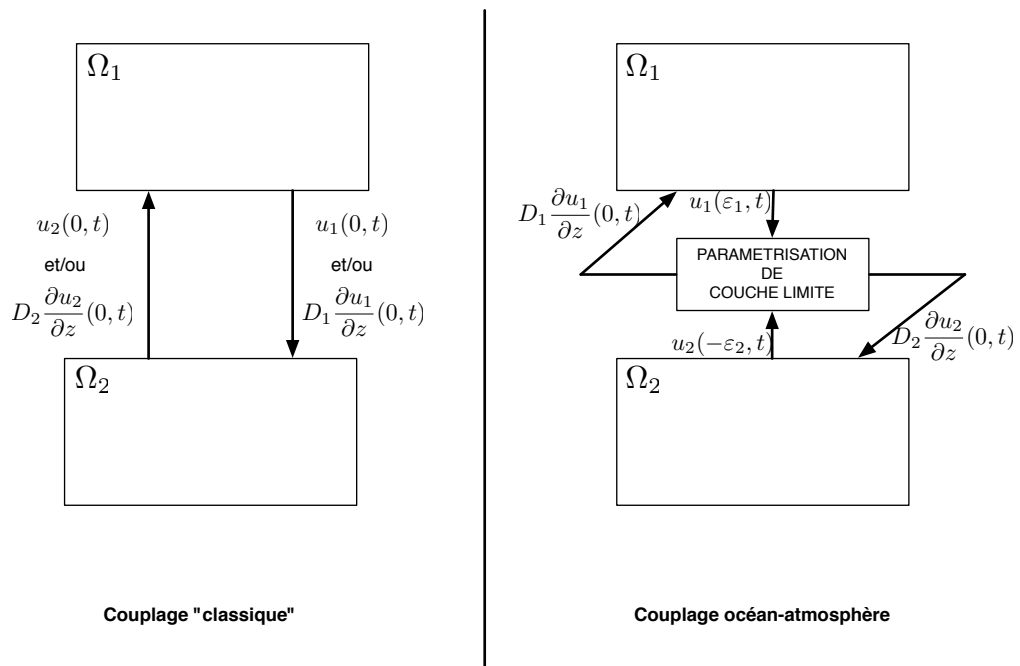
$\Omega_1$

$u_2(0,t)$

et/ou

$D_2 \frac{\partial u_2}{\partial z}(0,t)$

$u_1(0,t)$

et/ou

$D_1 \frac{\partial u_1}{\partial z}(0,t)$

$\Omega_2$

Couplage "classique"

$\Omega_1$

$D_1 \frac{\partial u_1}{\partial z}(0,t)$

$u_1(\varepsilon_1,t)$

PARAMETRISATION DE COUCHE LIMITE

$u_2(-\varepsilon_2,t)$

$D_2 \frac{\partial u_2}{\partial z}(0,t)$

$\Omega_2$

Couplage océan-atmosphère